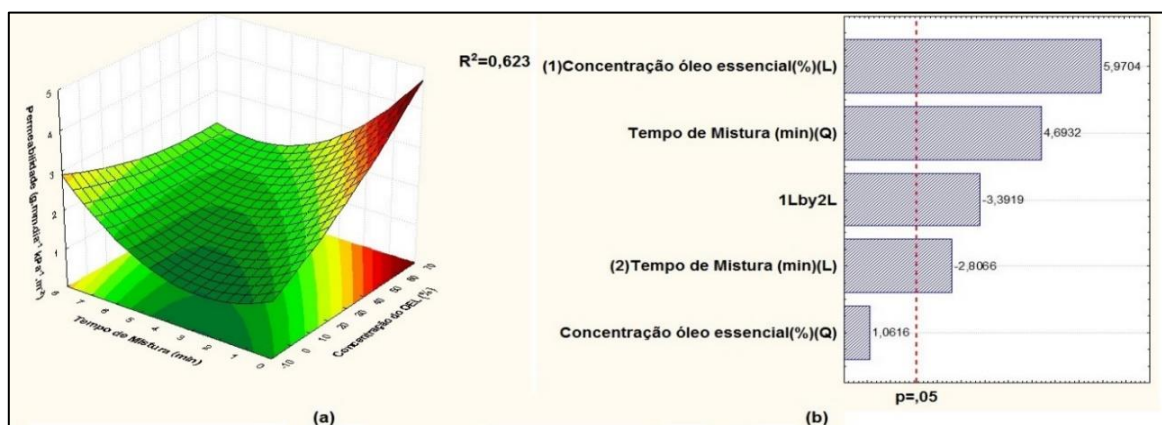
Permeabilidade (g.mm.dia⁻¹.kPa⁻¹.m⁻²)

5
4
3
2
1

Tempo de Mistura (min)

8 7 6 5 4 3 2 1 0

Concentração do OEL (%)

-10 0 10 20 30 40 50 60 70

R²=0,623

(1)Concentração óleo essencial(%)(L) 5,9704

Tempo de Mistura (min)(Q) 4,6932

1Lby2L -3,3919

(2)Tempo de Mistura (min)(L) -2,8066

Concentração óleo essencial(%)(Q) 1,0616

p=,05

(a)

(b)